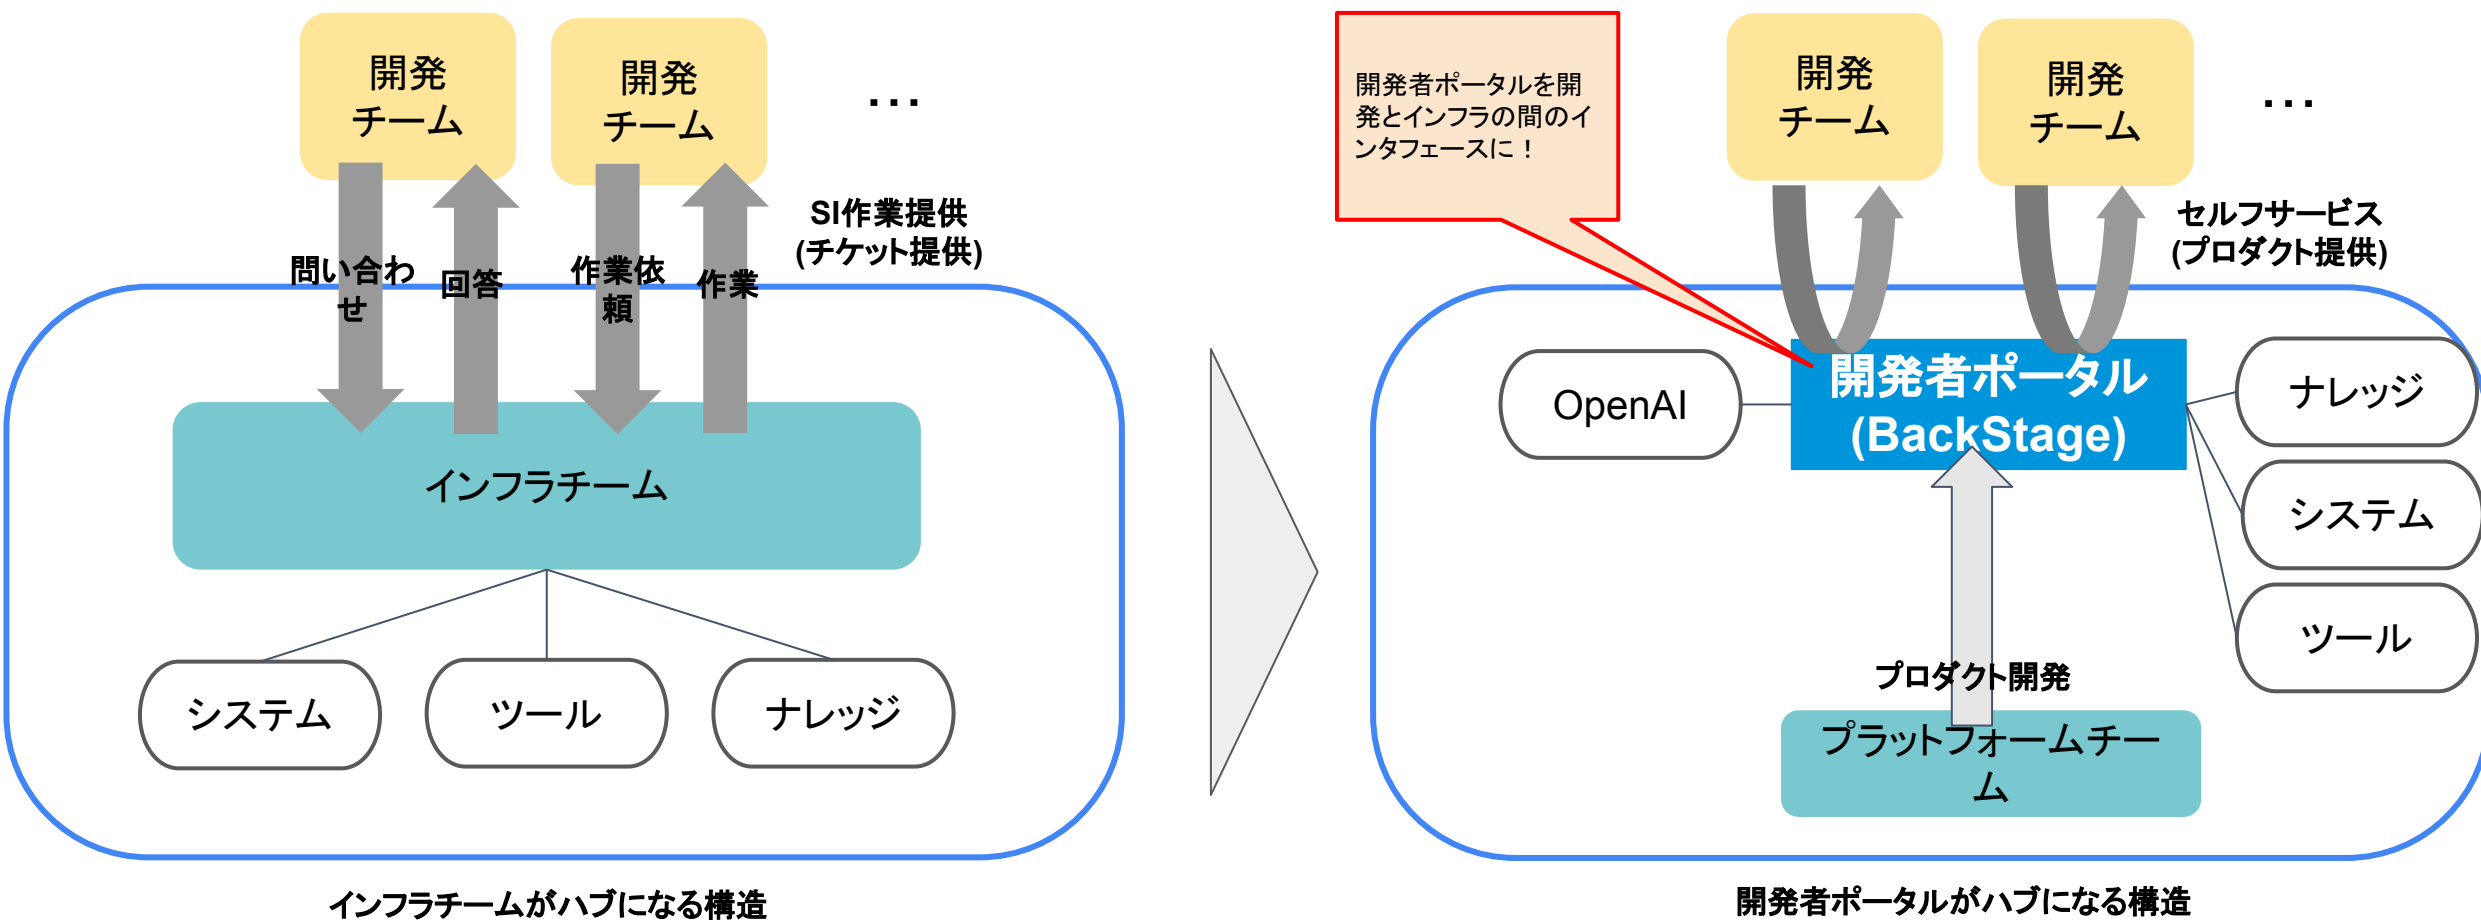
開発チーム

開発チーム

…

SI作業提供
(チケット提供)

問い合わせ

回答

作業依頼

作業

インフラチーム

システム

ツール

ナレッジ

インフラチームがハブになる構造

開発者ポータルを開発とインフラの間のインタフェースに！

開発チーム

開発チーム

…

セルフサービス
(プロダクト提供)

OpenAI

開発者ポータル
(BackStage)

ナレッジ

システム

ツール

プロダクト開発

プラットフォームチーム

開発者ポータルがハブになる構造